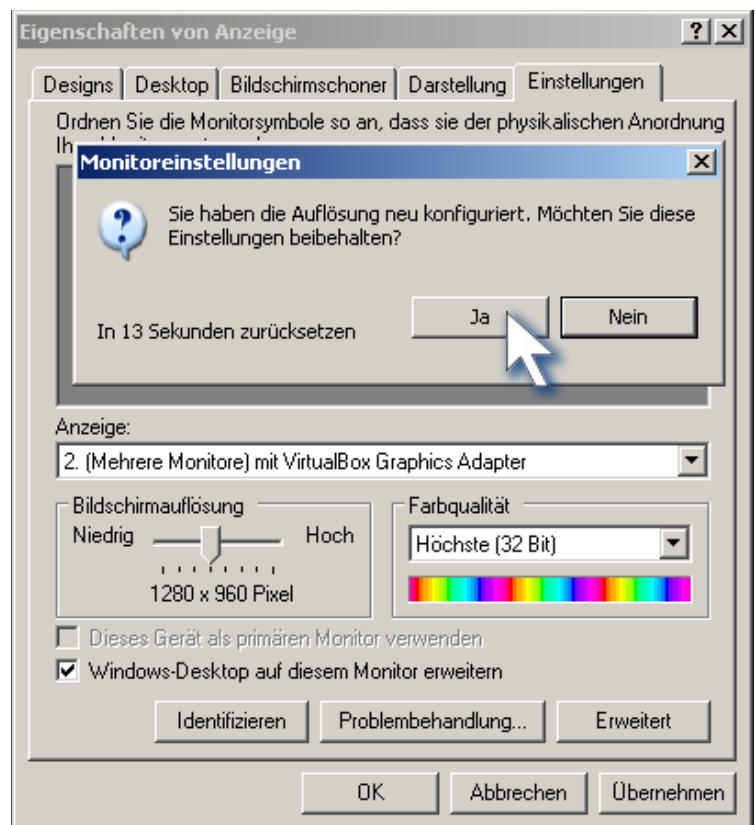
Eigenschaften von Anzeige

?

Designs | Desktop | Bildschirmschoner | Darstellung | Einstellungen

Ordnen Sie die Monitorsymbole so an, dass sie der physikalischen Anordnung Ih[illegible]

Monitoreinstellungen

Sie haben die Auflösung neu konfiguriert. Möchten Sie diese Einstellungen beibehalten?

In 13 Sekunden zurücksetzen

Ja

Nein

Anzeige:

2. (Mehrere Monitore) mit VirtualBox Graphics Adapter

Bildschirmauflösung

Niedrig

Hoch

1280 x 960 Pixel

Farbqualität

Höchste (32 Bit)

Dieses Gerät als primären Monitor verwenden

Windows-Desktop auf diesem Monitor erweitern

Identifizieren

Problembehandlung...

Erweitert

OK

Abbrechen

Übernehmen